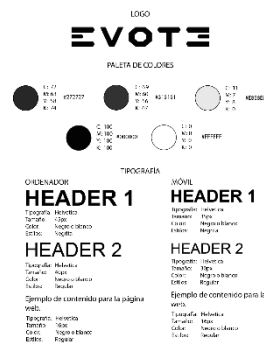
LOGO

EVOTE

PALETA DE COLORES

C: 71 M: 65 Y: 64 K: 71 #272727

C: 59 M: 50 Y: 48 K: 19 #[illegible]

C: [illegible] M: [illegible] Y: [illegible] K: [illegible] #DEDEDE

C: 100 M: 100 Y: 100 K: 100 #000000

C: 0 M: 0 Y: 0 K: 0 #FFFFFF

TIPOGRAFÍA

ORDENADOR

HEADER 1

Tipografía Helvética
Tamaño 45px
Color Negro o blanco
Estilos Negrita

HEADER 2

Tipografía Helvética
Tamaño 40px
Color Negro o blanco
Estilos Regular

Ejemplo de contenido para la página web.

Tipografía Helvética
Tamaño 18px
Color Negro o blanco
Estilos Regular

MÓVIL

HEADER 1

Tipografía Helvética
Tamaño 31px
Color Negro o blanco
Estilos Negrita

HEADER 2

Tipografía Helvética
Tamaño 28px
Color Negro o blanco
Estilos Regular

Ejemplo de contenido para la web.

Tipografía Helvética
Tamaño 16px
Color Negro o blanco
Estilos Regular